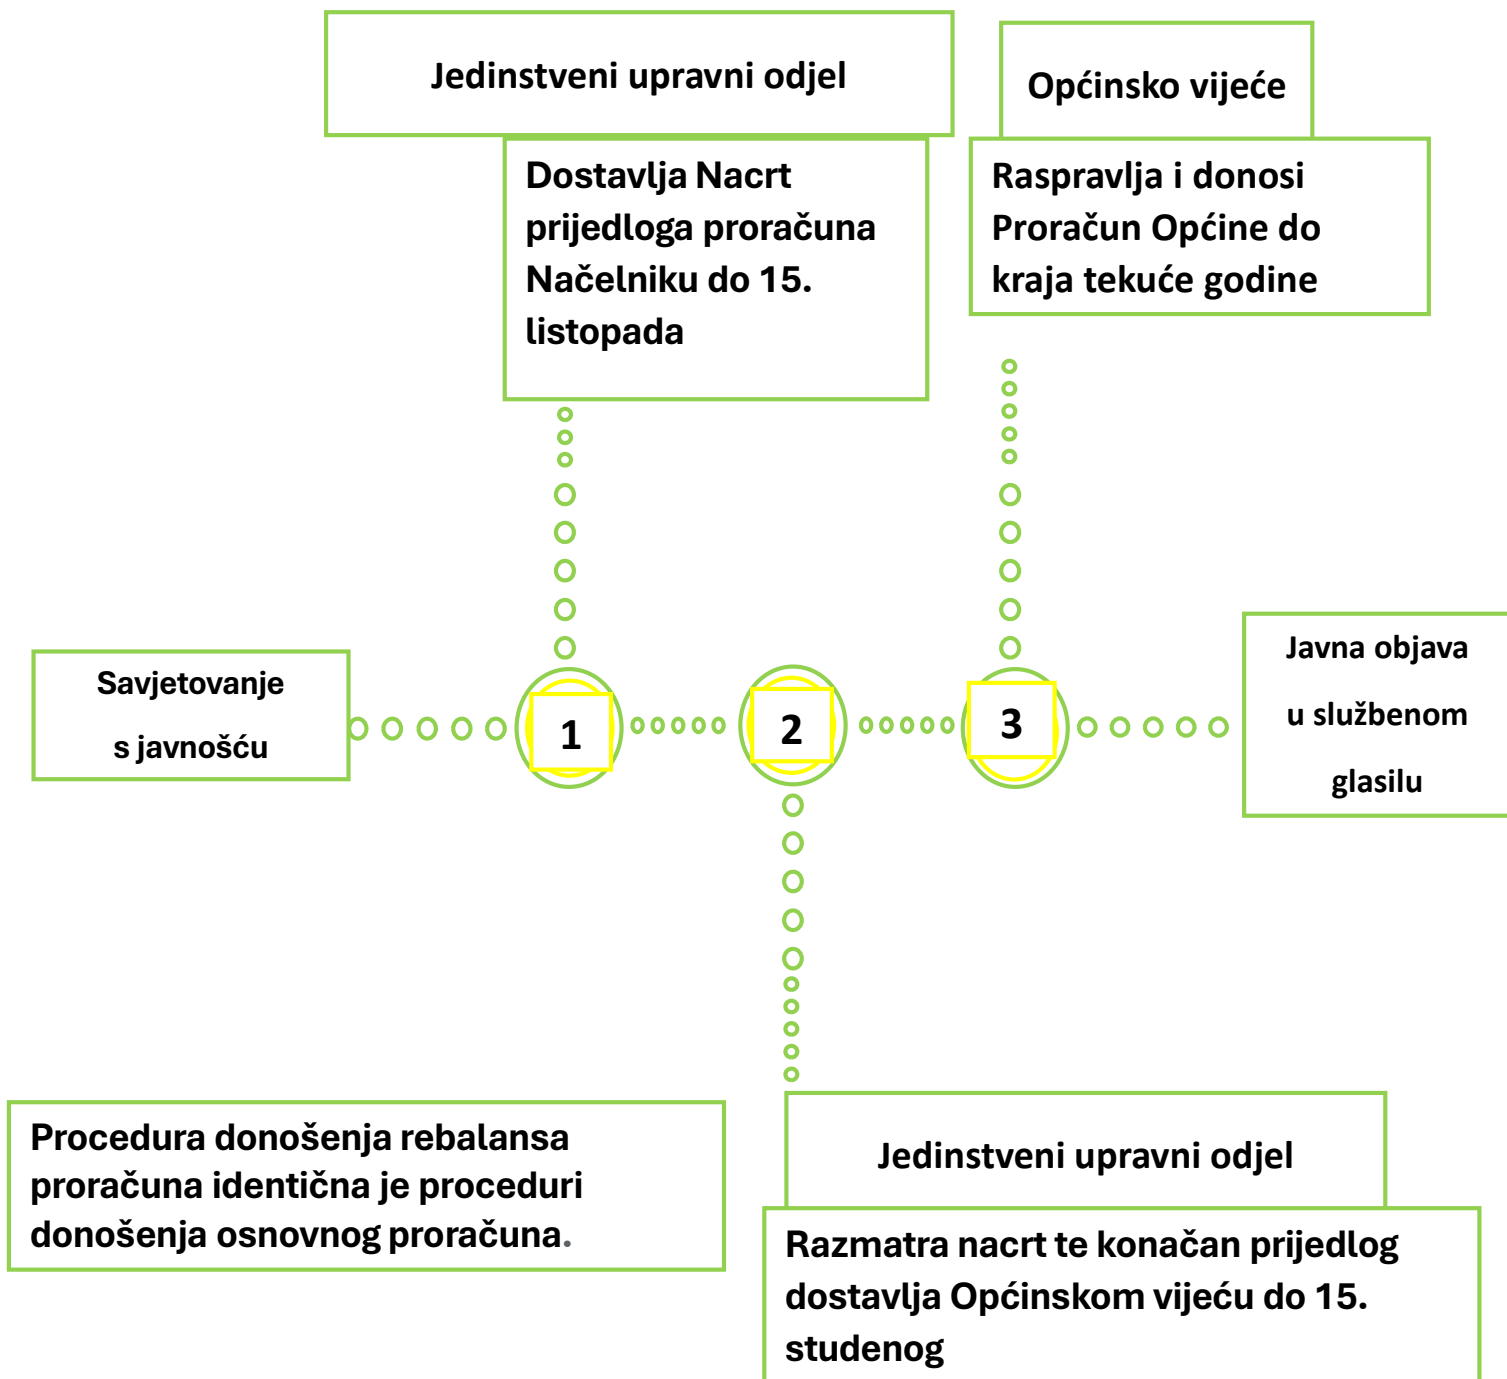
Jedinstveni upravni odjel

Dostavlja Nacrt prijedloga proračuna Načelniku do 15. listopada

Općinsko vijeće

Raspravlja i donosi Proračun Općine do kraja tekuće godine

Savjetovanje s javnošću

1

2

3

Javna objava u službenom glasilu

Procedura donošenja rebalansa proračuna identična je proceduri donošenja osnovnog proračuna.

Jedinstveni upravni odjel

Razmatra nacrt te konačan prijedlog dostavlja Općinskom vijeću do 15. studenog